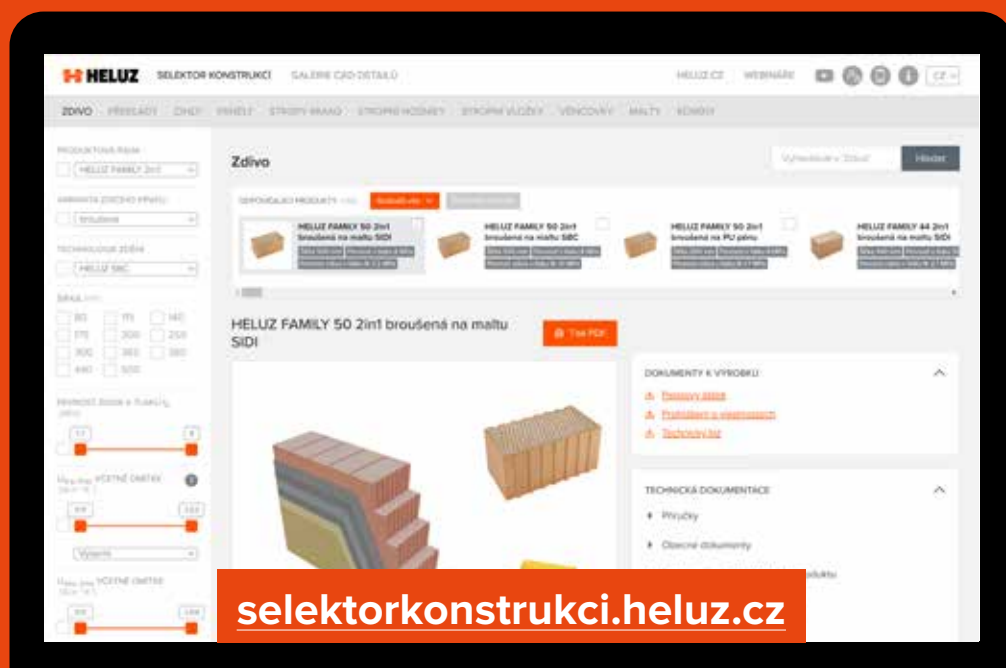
HELUZ SELEKTOR KONSTRUKCÍ GALERIE CAD DETAILŮ

HELUZ.CZ WEBINÁŘE CZ

ZDIVO PŘEKLADY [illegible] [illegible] STROPY MIAKO STROPNÍ NOSNÍKY STROPNÍ VLOŽKY VĚNCOVKY MALTY KOMÍNY

PRODUKTOVÁ ŘADA
HELUZ FAMILY 2in1
VARIANTA ZDICÍHO PRVKU
broušená
TECHNOLOGIE ZDĚNÍ
HELUZ SIBC
ŠÍŘKA
80 115 140
175 200 250
300 380 380
440 500

PEVNOST ZDIVA V TLAKU
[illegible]
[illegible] VČETNĚ OMÍTEK
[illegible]
Vyberte
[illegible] VČETNĚ OMÍTEK

Zdivo
Vyhledávání v Zdivo Hledat

ODPOVÍDAJÍCÍ PRODUKTY

HELUZ FAMILY 50 2in1 broušená na maltu SIDI
HELUZ FAMILY 50 2in1 broušená na maltu SIBC
HELUZ FAMILY 50 2in1 broušená na PU pěnu
HELUZ FAMILY 44 2in1 broušená na maltu SIDI

HELUZ FAMILY 50 2in1 broušená na maltu SIDI
Tisk PDF

DOKUMENTY K VÝROBKU
Produktový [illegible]
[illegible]
Technický list

TECHNICKÁ DOKUMENTACE
Příručky
Obecné dokumenty
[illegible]dukt

selektorkonstrukci.heluz.cz